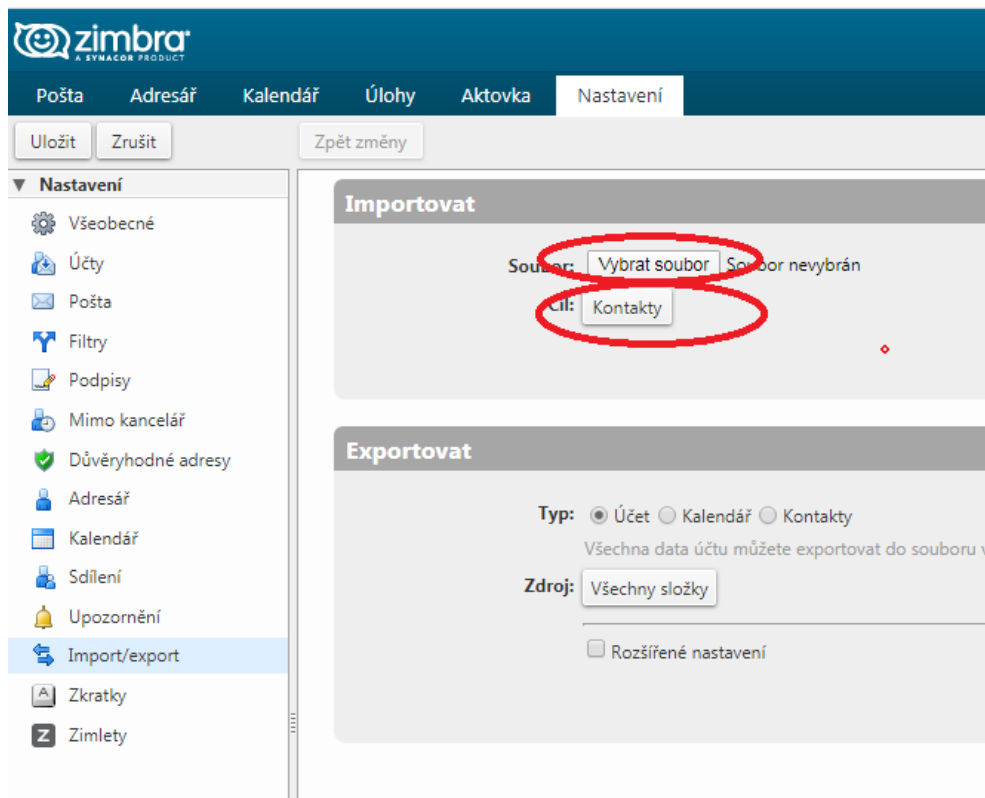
zimbra
A SYNACOR PRODUCT

Pošta Adresář Kalendář Úlohy Aktovka Nastavení

Uložit Zrušit Zpět změny

▼ Nastavení
Všeobecné
Účty
Pošta
Filtry
Podpisy
Mimo kancelář
Důvěryhodné adresy
Adresář
Kalendář
Sdílení
Upozornění
Import/export
Zkratky
Zimlety

Importovat

Soubor: Vybrat soubor Soubor nevybrán
Cíl: Kontakty

Exportovat

Typ: Účet Kalendář Kontakty
Všechna data účtu můžete exportovat do souboru v
Zdroj: Všechny složky
Rozšířené nastavení